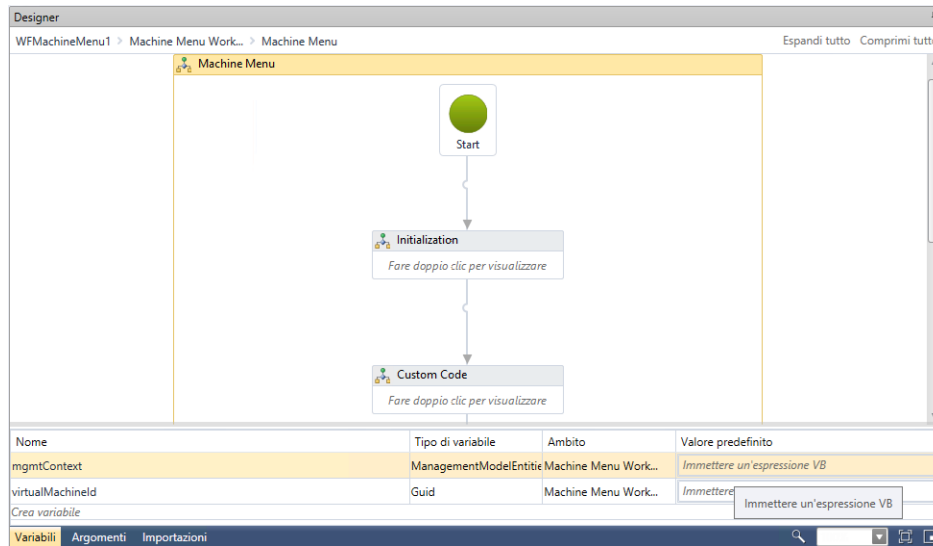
Designer

WFMachineMenu1 > Machine Menu Work... > Machine Menu

Espandi tutto Comprimi tutt

Machine Menu

Start

Initialization

Fare doppio clic per visualizzare

Custom Code

Fare doppio clic per visualizzare

| Nome | Tipo di variabile | Ambito | Valore predefinito |
|---|---|---|---|
| mgmtContext | ManagementModelEntitie | Machine Menu Work... | Immettere un'espressione VB |
| virtualMachineId | Guid | Machine Menu Work... | Immettere |
| Crea variabile | | | |

Immettere un'espressione VB

Variabili Argomenti Importazioni